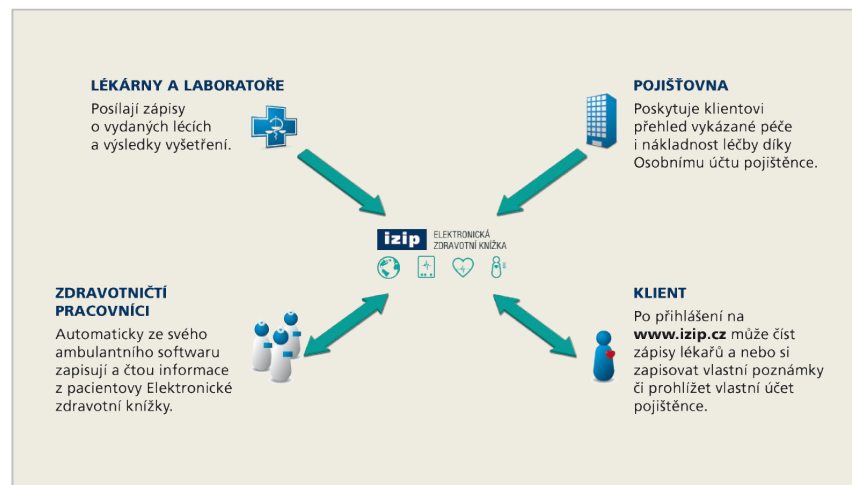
LÉKÁRNY A LABORATOŘE
Posílají zápisy o vydaných lécích a výsledky vyšetření.

POJIŠŤOVNA
Poskytuje klientovi přehled vykázané péče i nákladnost léčby díky Osobnímu účtu pojištěnce.

izip ELEKTRONICKÁ ZDRAVOTNÍ KNÍŽKA

ZDRAVOTNIČTÍ PRACOVNÍCI
Automaticky ze svého ambulantního softwaru zapisují a čtou informace z pacientovy Elektronické zdravotní knížky.

KLIENT
Po přihlášení na www.izip.cz může číst zápisy lékařů a nebo si zapisovat vlastní poznámky či prohlížet vlastní účet pojištěnce.